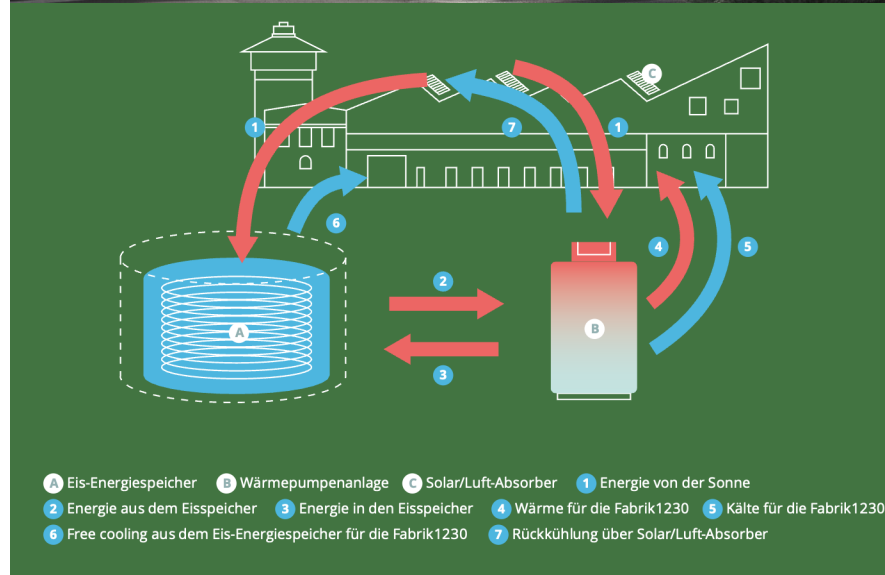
C

1

7

1

6

4

5

2

A

B

3

A Eis-Energiespeicher B Wärmepumpenanlage C Solar/Luft-Absorber 1 Energie von der Sonne

2 Energie aus dem Eisspeicher 3 Energie in den Eisspeicher 4 Wärme für die Fabrik1230 5 Kälte für die Fabrik1230

6 Free cooling aus dem Eis-Energiespeicher für die Fabrik1230 7 Rückkühlung über Solar/Luft-Absorber